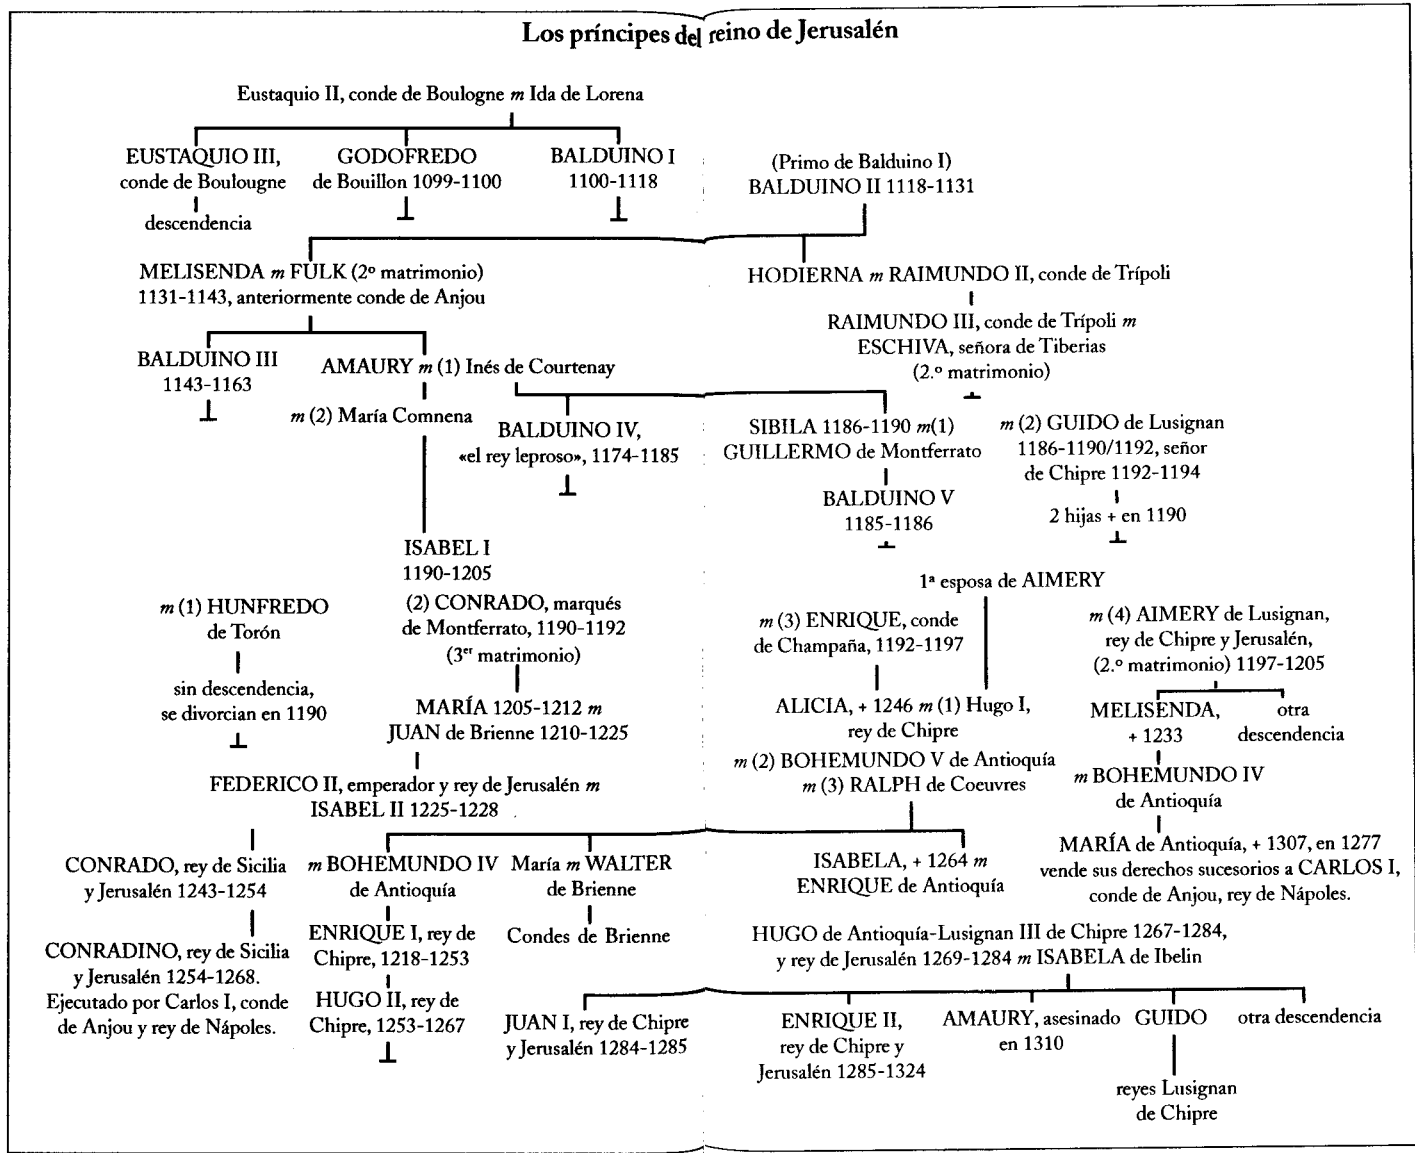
Los príncipes del reino de Jerusalén

Eustaquio II, conde de Boulogne *m* Ida de Lorena

EUSTAQUIO III, conde de Boulougne

descendencia

GODOFREDO de Bouillon 1099-1100

BALDUINO I 1100-1118

(Primo de Balduino I) BALDUINO II 1118-1131

MELISENDA *m* FULK (2º matrimonio) 1131-1143, anteriormente conde de Anjou

HODIERNA *m* RAIMUNDO II, conde de Trípoli

RAIMUNDO III, conde de Trípoli *m* ESCHIVA, señora de Tiberias (2.º matrimonio)

BALDUINO III 1143-1163

AMAURY *m* (1) Inés de Courtenay

*m* (2) María Comnena

BALDUINO IV, «el rey leproso», 1174-1185

SIBILA 1186-1190 *m*(1) GUILLERMO de Montferrato

*m* (2) GUIDO de Lusignan 1186-1190/1192, señor de Chipre 1192-1194

BALDUINO V 1185-1186

2 hijas + en 1190

ISABEL I 1190-1205

1ª esposa de AIMERY

*m* (1) HUNFREDO de Torón

sin descendencia, se divorcian en 1190

(2) CONRADO, marqués de Montferrato, 1190-1192 (3er matrimonio)

MARÍA 1205-1212 *m* JUAN de Brienne 1210-1225

*m* (3) ENRIQUE, conde de Champaña, 1192-1197

*m* (4) AIMERY de Lusignan, rey de Chipre y Jerusalén, (2.º matrimonio) 1197-1205

ALICIA, + 1246 *m* (1) Hugo I, rey de Chipre *m* (2) BOHEMUNDO V de Antioquía *m* (3) RALPH de Coeuvres

MELISENDA, + 1233

otra descendencia

*m* BOHEMUNDO IV de Antioquía

FEDERICO II, emperador y rey de Jerusalén *m* ISABEL II 1225-1228

MARÍA de Antioquía, + 1307, en 1277 vende sus derechos sucesorios a CARLOS I, conde de Anjou, rey de Nápoles.

CONRADO, rey de Sicilia y Jerusalén 1243-1254

*m* BOHEMUNDO IV de Antioquía

María *m* WALTER de Brienne

ISABELA, + 1264 *m* ENRIQUE de Antioquía

CONRADINO, rey de Sicilia y Jerusalén 1254-1268. Ejecutado por Carlos I, conde de Anjou y rey de Nápoles.

ENRIQUE I, rey de Chipre, 1218-1253

Condes de Brienne

HUGO de Antioquía-Lusignan III de Chipre 1267-1284, y rey de Jerusalén 1269-1284 *m* ISABELA de Ibelin

HUGO II, rey de Chipre, 1253-1267

JUAN I, rey de Chipre y Jerusalén 1284-1285

ENRIQUE II, rey de Chipre y Jerusalén 1285-1324

AMAURY, asesinado en 1310

GUIDO

reyes Lusignan de Chipre

otra descendencia